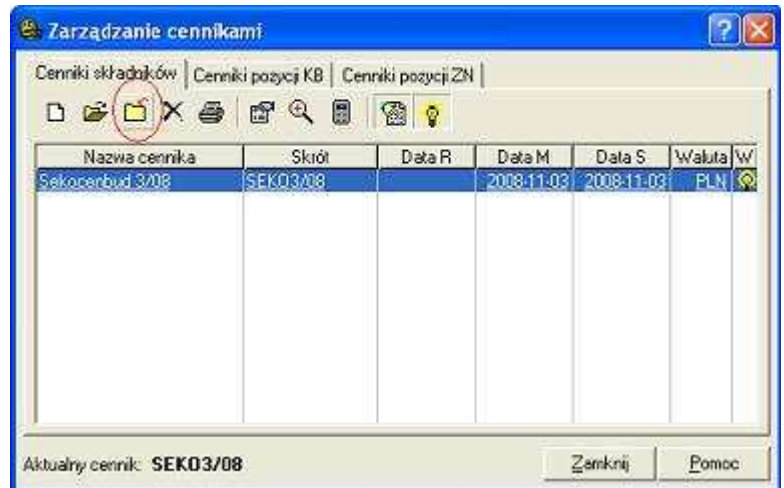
Zarządzanie cennikami

Cenniki składników | Cenniki pozycji KB | Cenniki pozycji ZN

| Nazwa cennika | Skrót | Data R | Data M | Data S | Waluta | W |
|---|---|---|---|---|---|---|
| Sekocenbud 3/08 | SEKO3/08 | | 2008-11-03 | 2008-11-03 | PLN | |

Aktualny cennik: SEKO3/08

Zamknij

Pomoc